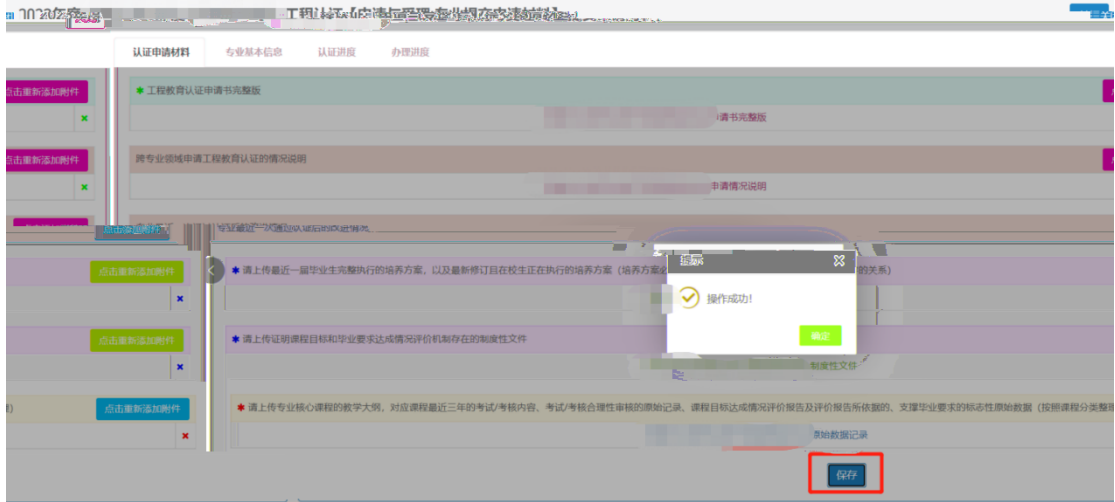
2023年度 工程认证[申请与受理]专业基本材料提交

认证申请材料　专业基本信息　认证进度　办理进度

点击重新添加附件
✱ 工程教育认证申请书完整版
申请书完整版

点击重新添加附件
跨专业领域申请工程教育认证的情况说明
申请情况说明

点击返回附件
专业最近一次通过认证后的改进情况

点击重新添加附件
✱ 请上传最近一届毕业生完整执行的培养方案，以及最新修订且在校生正在执行的培养方案（培养方案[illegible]的关系）

点击重新添加附件
✱ 请上传证明课程目标和毕业要求达成情况评价机制存在的制度性文件
制度性文件

点击重新添加附件
✱ 请上传专业核心课程的教学大纲，对应课程最近三年的考试/考核内容、考试/考核合理性审核的原始记录、课程目标达成情况评价报告及评价报告所依据的、支撑毕业要求的标志性原始数据（按照课程分类整理
原始数据记录

提示
操作成功!
确定

保存